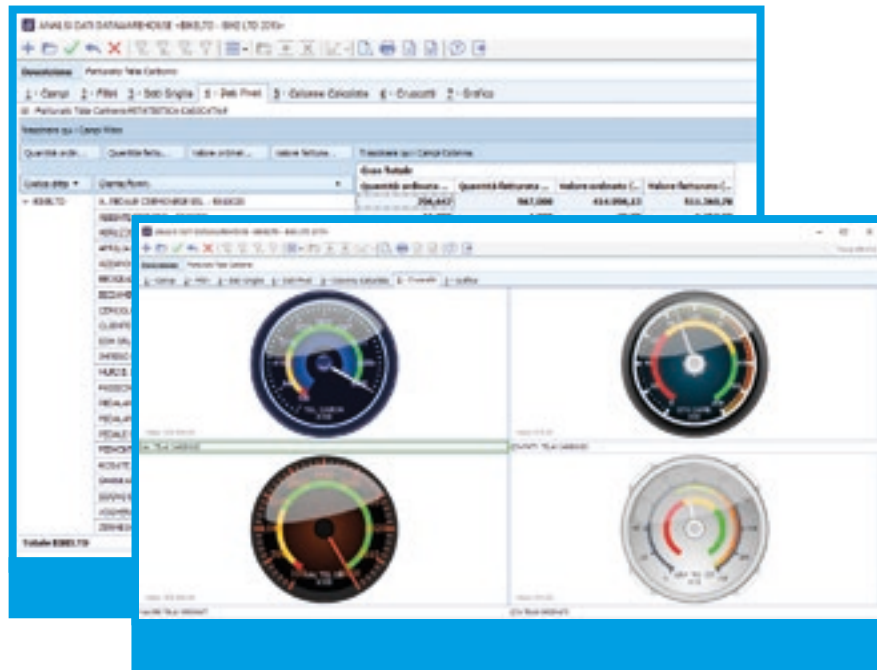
ANALISI DATI DATAWAREHOUSE <BIKELTD - BIKE LTD 2016>

Descrizione Particolato Telai Carbonio

1 - Campi 2 - Filtri 3 - Dati Griglia 4 - Dati Pivot 5 - Colonne Calcolate 6 - Cruscotti 7 - Grafico

Trascinare qui i Campi Filtro

Quantità ordin... Quantità fattura... Valore ordinat... Valore fattura... Trascinare qui i Campi Colonna

Codice ditta Clienti/Fornit...

Gran Totale

Quantità ordinata ... Quantità fatturata ... Valore ordinato (... Valore fatturato (...

BIKELTD

Totale BIKELTD

ANALISI DATI DATAWAREHOUSE <BIKELTD - BIKE LTD 2016>

Descrizione Particolato Telai Carbonio

1 - Campi 2 - Filtri 3 - Dati Griglia 4 - Dati Pivot 5 - Colonne Calcolate 6 - Cruscotti 7 - Grafico